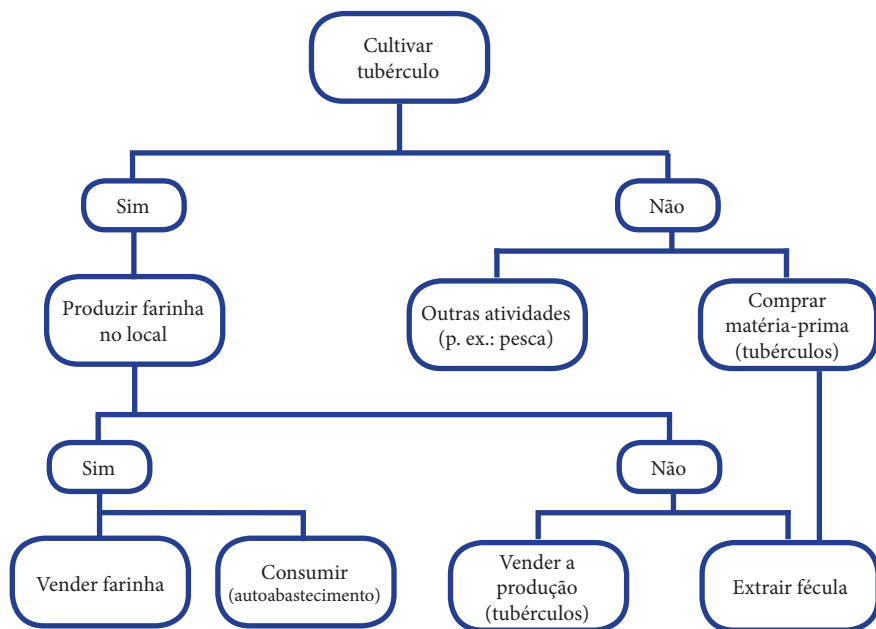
Cultivar tubérculo

Sim

Não

Produzir farinha no local

Outras atividades (p. ex.: pesca)

Comprar matéria-prima (tubérculos)

Sim

Não

Vender farinha

Consumir (autoabastecimento)

Vender a produção (tubérculos)

Extrair fécula